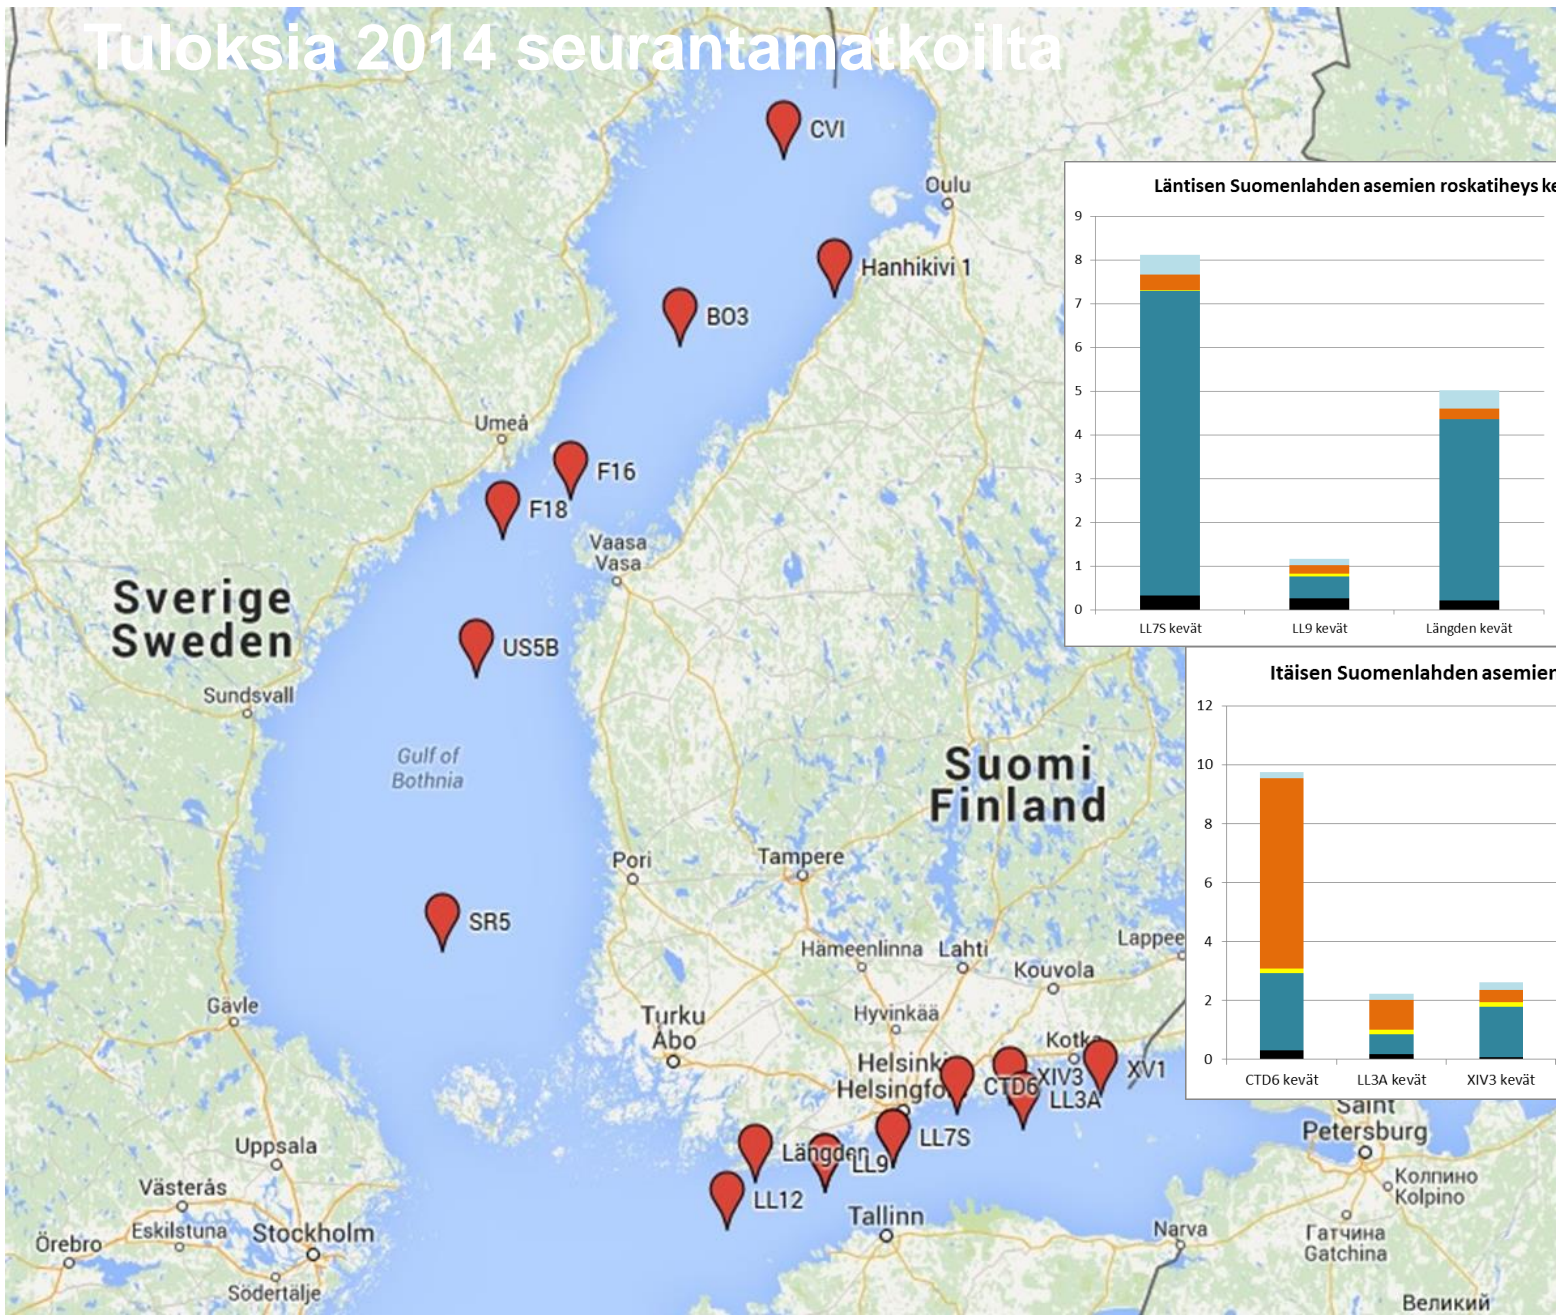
Tuloksia 2014 seurantamatkoilta

CVI
Oulu
Hanhikivi 1
BO3
Umeå
F16
F18
Vaasa
Vasa
Sverige
Sweden
US5B
Sundsvall
Gulf of Bothnia
Suomi
Finland
Pori
Tampere
SR5
Hämeenlinna
Lahti
Lappee
Kouvola
Gävle
Turku
Åbo
Hyvinkää
Kotka
Helsinki
Helsingfo
CTD6
XIV3
XV1
LL3A
LL7S
Längden
LL9
LL12
Uppsala
Västerås
Eskilstuna
Stockholm
Örebro
Södertälje
Tallinn
Narva
Saint Petersburg
Колпино
Kolpino
Гатчина
Gatchina
Великий

Läntisen Suomenlahden asemien roskatiheys ke

| | LL7S kevät | LL9 kevät | Längden kevät |
|---|---|---|---|

9
8
7
6
5
4
3
2
1
0

Itäisen Suomenlahden asemien

| | CTD6 kevät | LL3A kevät | XIV3 kevät |
|---|---|---|---|

12
10
8
6
4
2
0